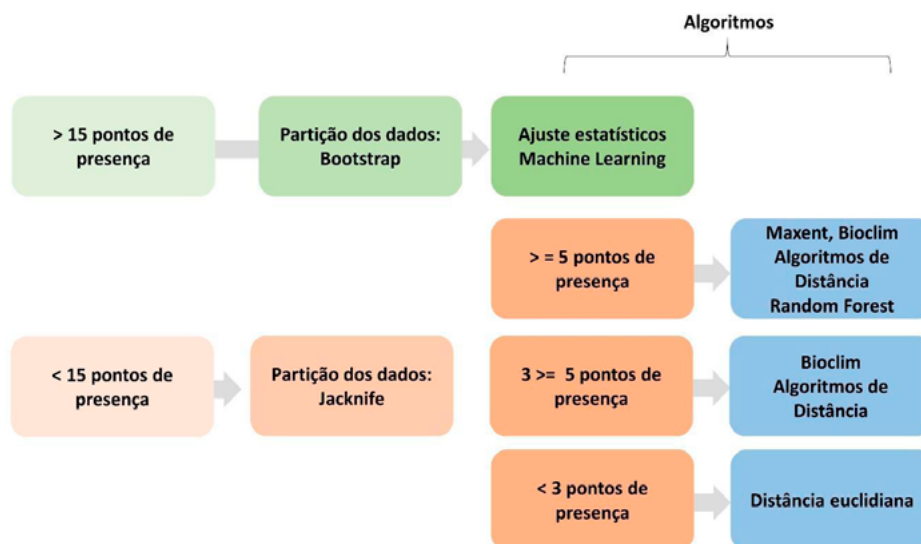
Algoritmos

> 15 pontos de presença

Partição dos dados: Bootstrap

Ajuste estatísticos Machine Learning

> = 5 pontos de presença

Maxent, Bioclim Algoritmos de Distância Random Forest

< 15 pontos de presença

Partição dos dados: Jacknife

3 >= 5 pontos de presença

Bioclim Algoritmos de Distância

< 3 pontos de presença

Distância euclidiana